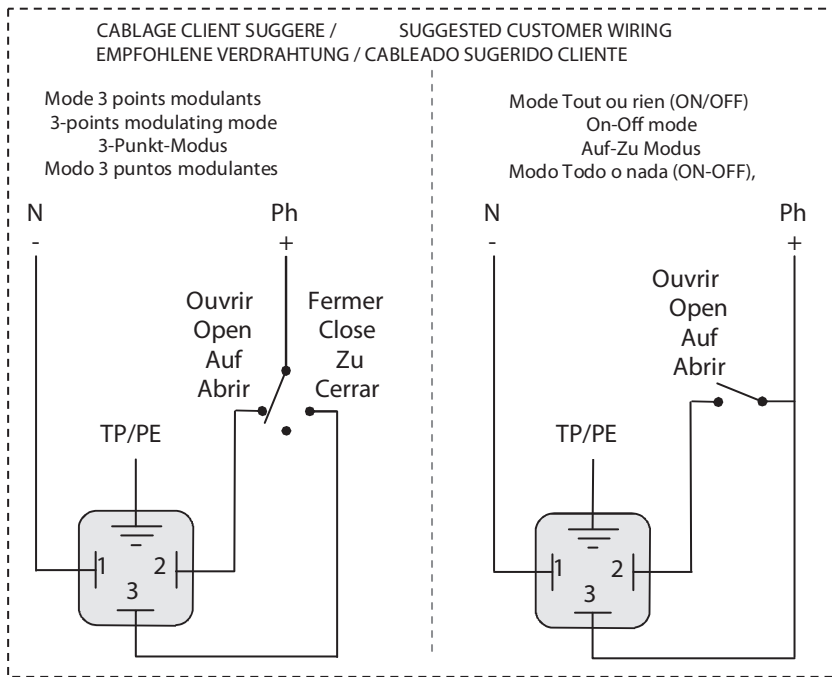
CABLAGE CLIENT SUGGERE / SUGGESTED CUSTOMER WIRING
EMPFOHLENE VERDRAHTUNG / CABLEADO SUGERIDO CLIENTE

Mode 3 points modulants
3-points modulating mode
3-Punkt-Modus
Modo 3 puntos modulantes

N
-
Ph
+

Ouvrir
Open
Auf
Abrir

Fermer
Close
Zu
Cerrar

TP/PE

1
2
3

Mode Tout ou rien (ON/OFF)
On-Off mode
Auf-Zu Modus
Modo Todo o nada (ON-OFF),

N
-
Ph
+

Ouvrir
Open
Auf
Abrir

TP/PE

1
2
3